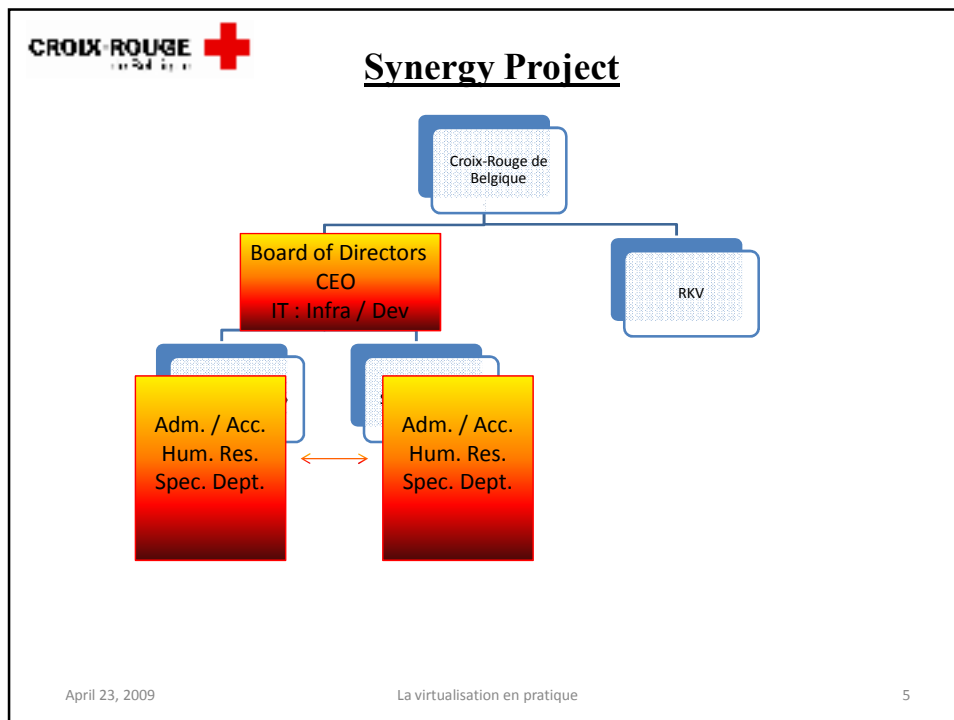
CROIX-ROUGE
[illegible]

Synergy Project

Croix-Rouge de Belgique

Board of Directors
CEO
IT : Infra / Dev

RKV

Adm. / Acc.
Hum. Res.
Spec. Dept.

Adm. / Acc.
Hum. Res.
Spec. Dept.

April 23, 2009

La virtualisation en pratique

5